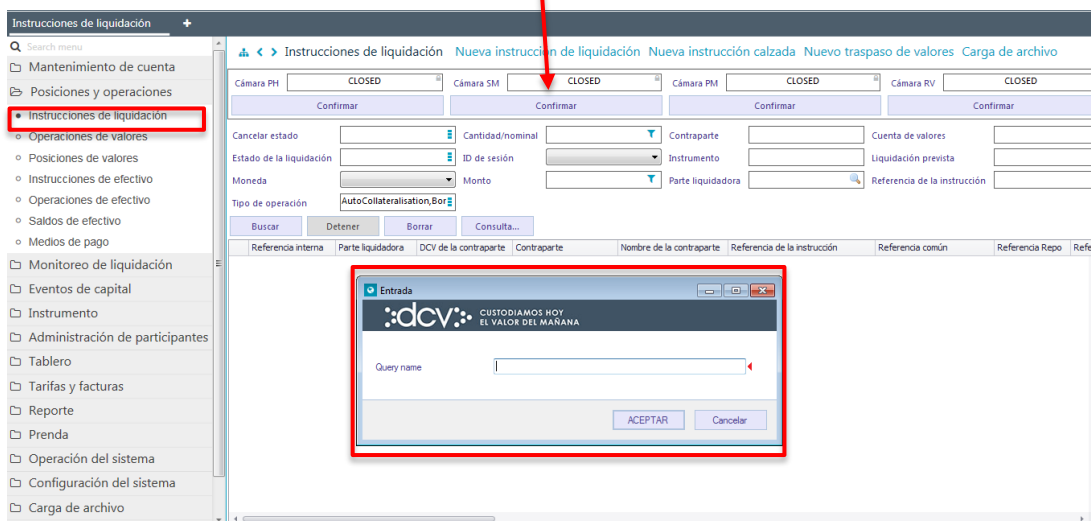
Instrucciones de liquidación +

Search menu
Mantenimiento de cuenta
Posiciones y operaciones
Instrucciones de liquidación
Operaciones de valores
Posiciones de valores
Instrucciones de efectivo
Operaciones de efectivo
Saldos de efectivo
Medios de pago
Monitoreo de liquidación
Eventos de capital
Instrumento
Administración de participantes
Tablero
Tarifas y facturas
Reporte
Prenda
Operación del sistema
Configuración del sistema
Carga de archivo

< > Instrucciones de liquidación Nueva instrucción de liquidación Nueva instrucción calzada Nuevo traspaso de valores Carga de archivo

Cámara PH CLOSED Cámara SM CLOSED Cámara PM CLOSED Cámara RV CLOSED
Confirmar Confirmar Confirmar Confirmar

Cancelar estado
Cantidad/nominal
Contraparte
Cuenta de valores
Estado de la liquidación
ID de sesión
Instrumento
Liquidación prevista
Moneda
Monto
Parte liquidadora
Referencia de la instrucción
Tipo de operación AutoCollateralisation,Bor

Buscar Detener Borrar Consulta...

| Referencia interna | Parte liquidadora | DCV de la contraparte | Contraparte | Nombre de la contraparte | Referencia de la instrucción | Referencia común | Referencia Repo | Refe |
|---|---|---|---|---|---|---|---|---|

Entrada
:dcv: CUSTODIAMOS HOY EL VALOR DEL MAÑANA
Query name
ACEPTAR Cancelar